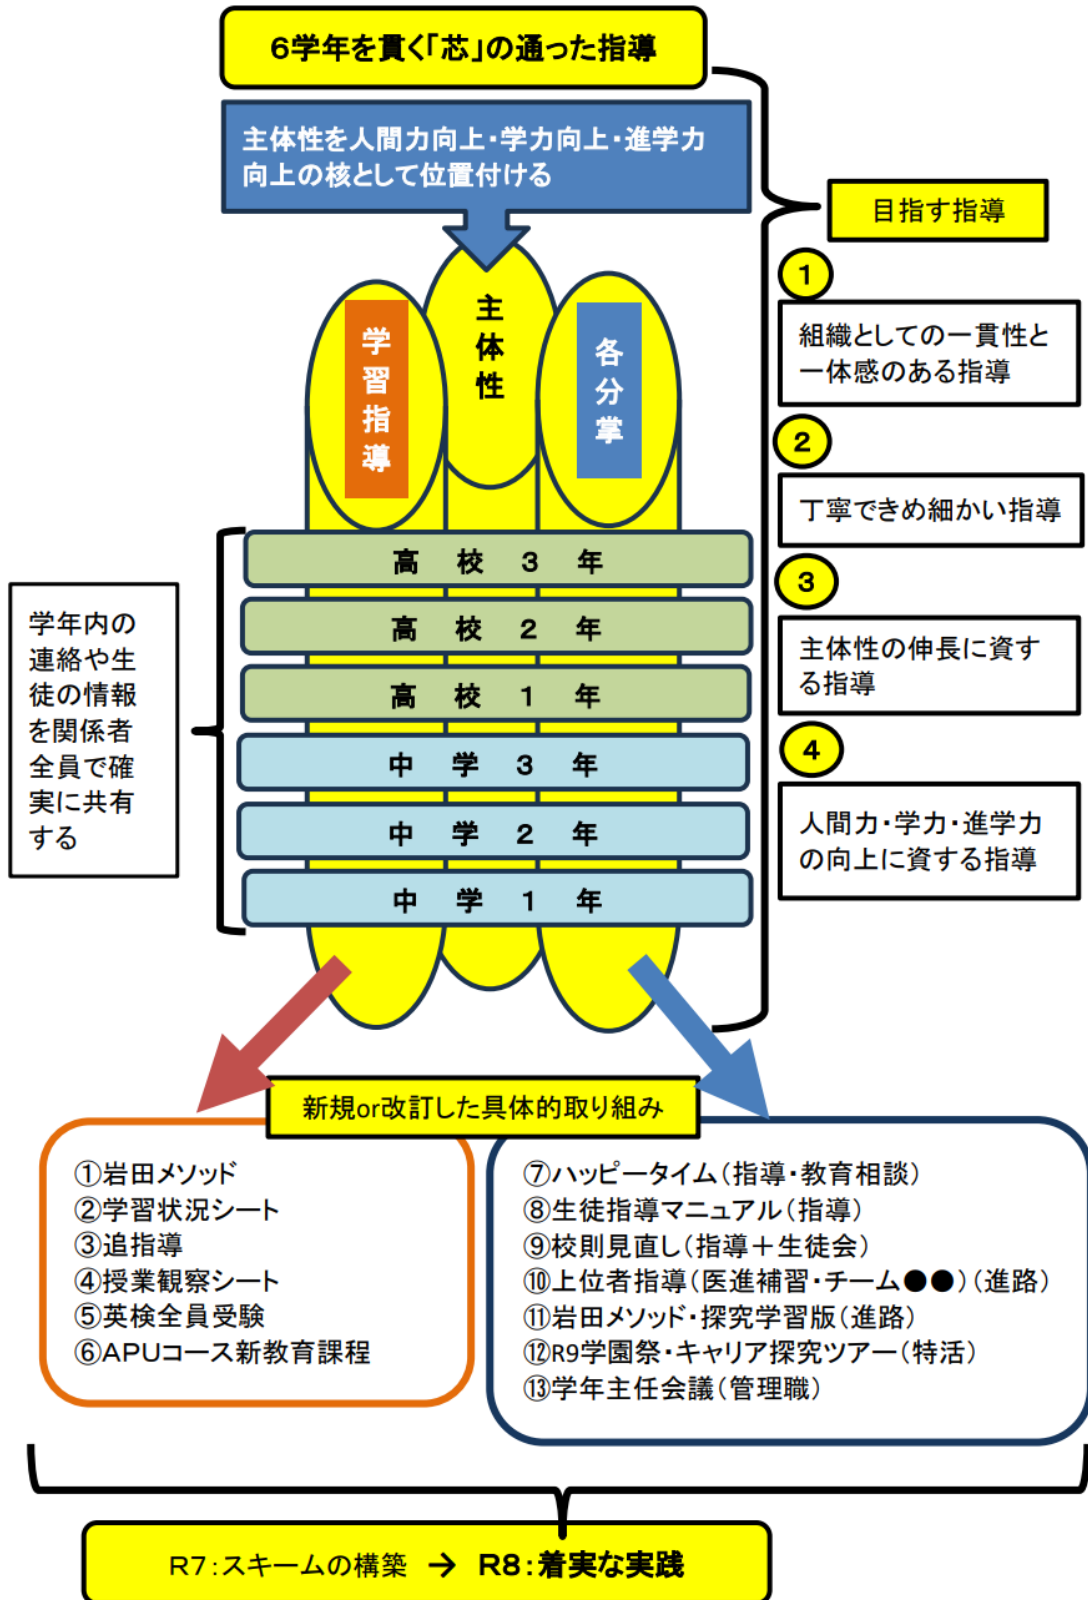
6学年を貫く「芯」の通った指導

主体性を人間力向上・学力向上・進学力向上の核として位置付ける

学習指導

主体性

各分掌

目指す指導

1
組織としての一貫性と一体感のある指導

2
丁寧できめ細かい指導

3
主体性の伸長に資する指導

4
人間力・学力・進学力の向上に資する指導

高 校 3 年
高 校 2 年
高 校 1 年
中 学 3 年
中 学 2 年
中 学 1 年

学年内の連絡や生徒の情報を関係者全員で確実に共有する

新規or改訂した具体的取り組み

①岩田メソッド
②学習状況シート
③追指導
④授業観察シート
⑤英検全員受験
⑥APUコース新教育課程

⑦ハッピータイム（指導・教育相談）
⑧生徒指導マニュアル（指導）
⑨校則見直し（指導＋生徒会）
⑩上位者指導（医進補習・チーム●●）（進路）
⑪岩田メソッド・探究学習版（進路）
⑫R9学園祭・キャリア探究ツアー（特活）
⑬学年主任会議（管理職）

R7：スキームの構築 → R8：着実な実践